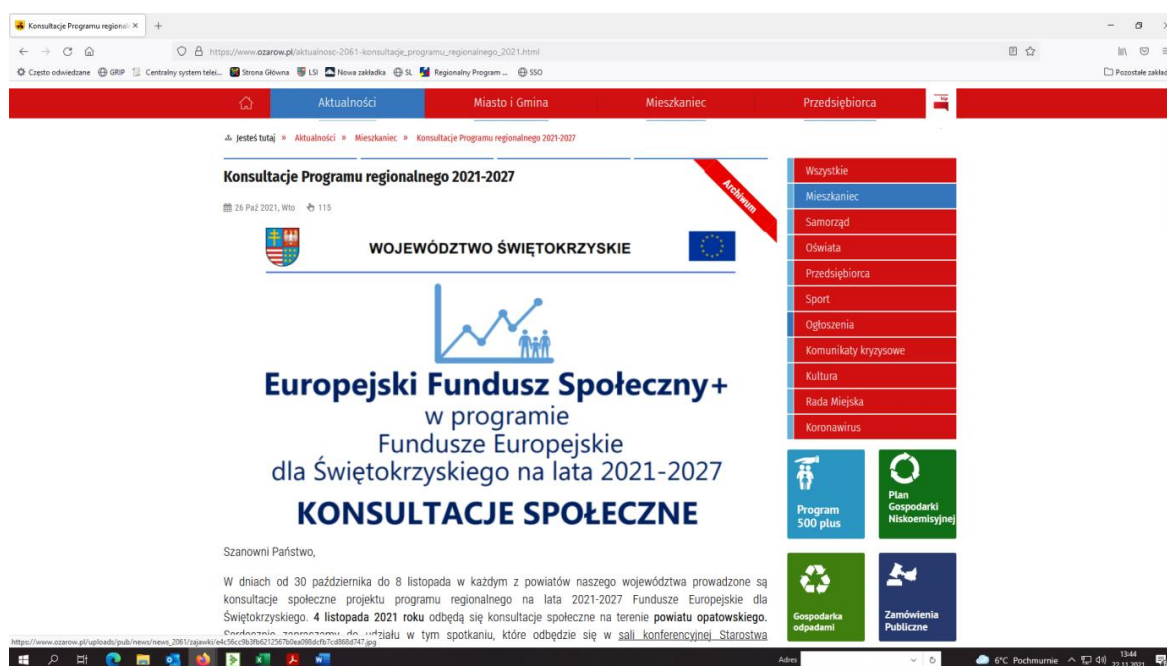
Konsultacje Programu regional ×

https://www.ozarow.pl/aktualnosc-2061-konsultacje_programu_regionalnego_2021.html

Często odwiedzane GRIP Centralny system telei... Strona Główna LSI Nowa zakładka SL Regionalny Program ... SSO

Pozostałe zakład

Aktualności Miasto i Gmina Mieszkaniec Przedsiębiorca

Jesteś tutaj » Aktualności » Mieszkaniec » Konsultacje Programu regionalnego 2021-2027

Konsultacje Programu regionalnego 2021-2027

Archiwum

26 Paź 2021, Wto 115

WOJEWÓDZTWO ŚWIĘTOKRZYSKIE

Europejski Fundusz Społeczny+
w programie
Fundusze Europejskie
dla Świętokrzyskiego na lata 2021-2027
KONSULTACJE SPOŁECZNE

Szanowni Państwo,

W dniach od 30 października do 8 listopada w każdym z powiatów naszego województwa prowadzone są konsultacje społeczne projektu programu regionalnego na lata 2021-2027 Fundusze Europejskie dla Świętokrzyskiego. 4 listopada 2021 roku odbędą się konsultacje społeczne na terenie powiatu opatowskiego. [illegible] udziału w tym spotkaniu, które odbędzie się w sali konferencyjnej Starostwa

https://www.ozarow.pl/uploads/pub/news/news_2061/zajawki/e4c56cc9b3fb6212567b0ea098dcfb7cd868d747.jpg

Wszystkie
Mieszkaniec
Samorząd
Oświata
Przedsiębiorca
Sport
Ogłoszenia
Komunikaty kryzysowe
Kultura
Rada Miejska
Koronawirus

Program 500 plus
Plan Gospodarki Niskoemisyjnej
Gospodarka odpadami
Zamówienia Publiczne

Adres
6°C Pochmurnie 13:44 22.11.2021